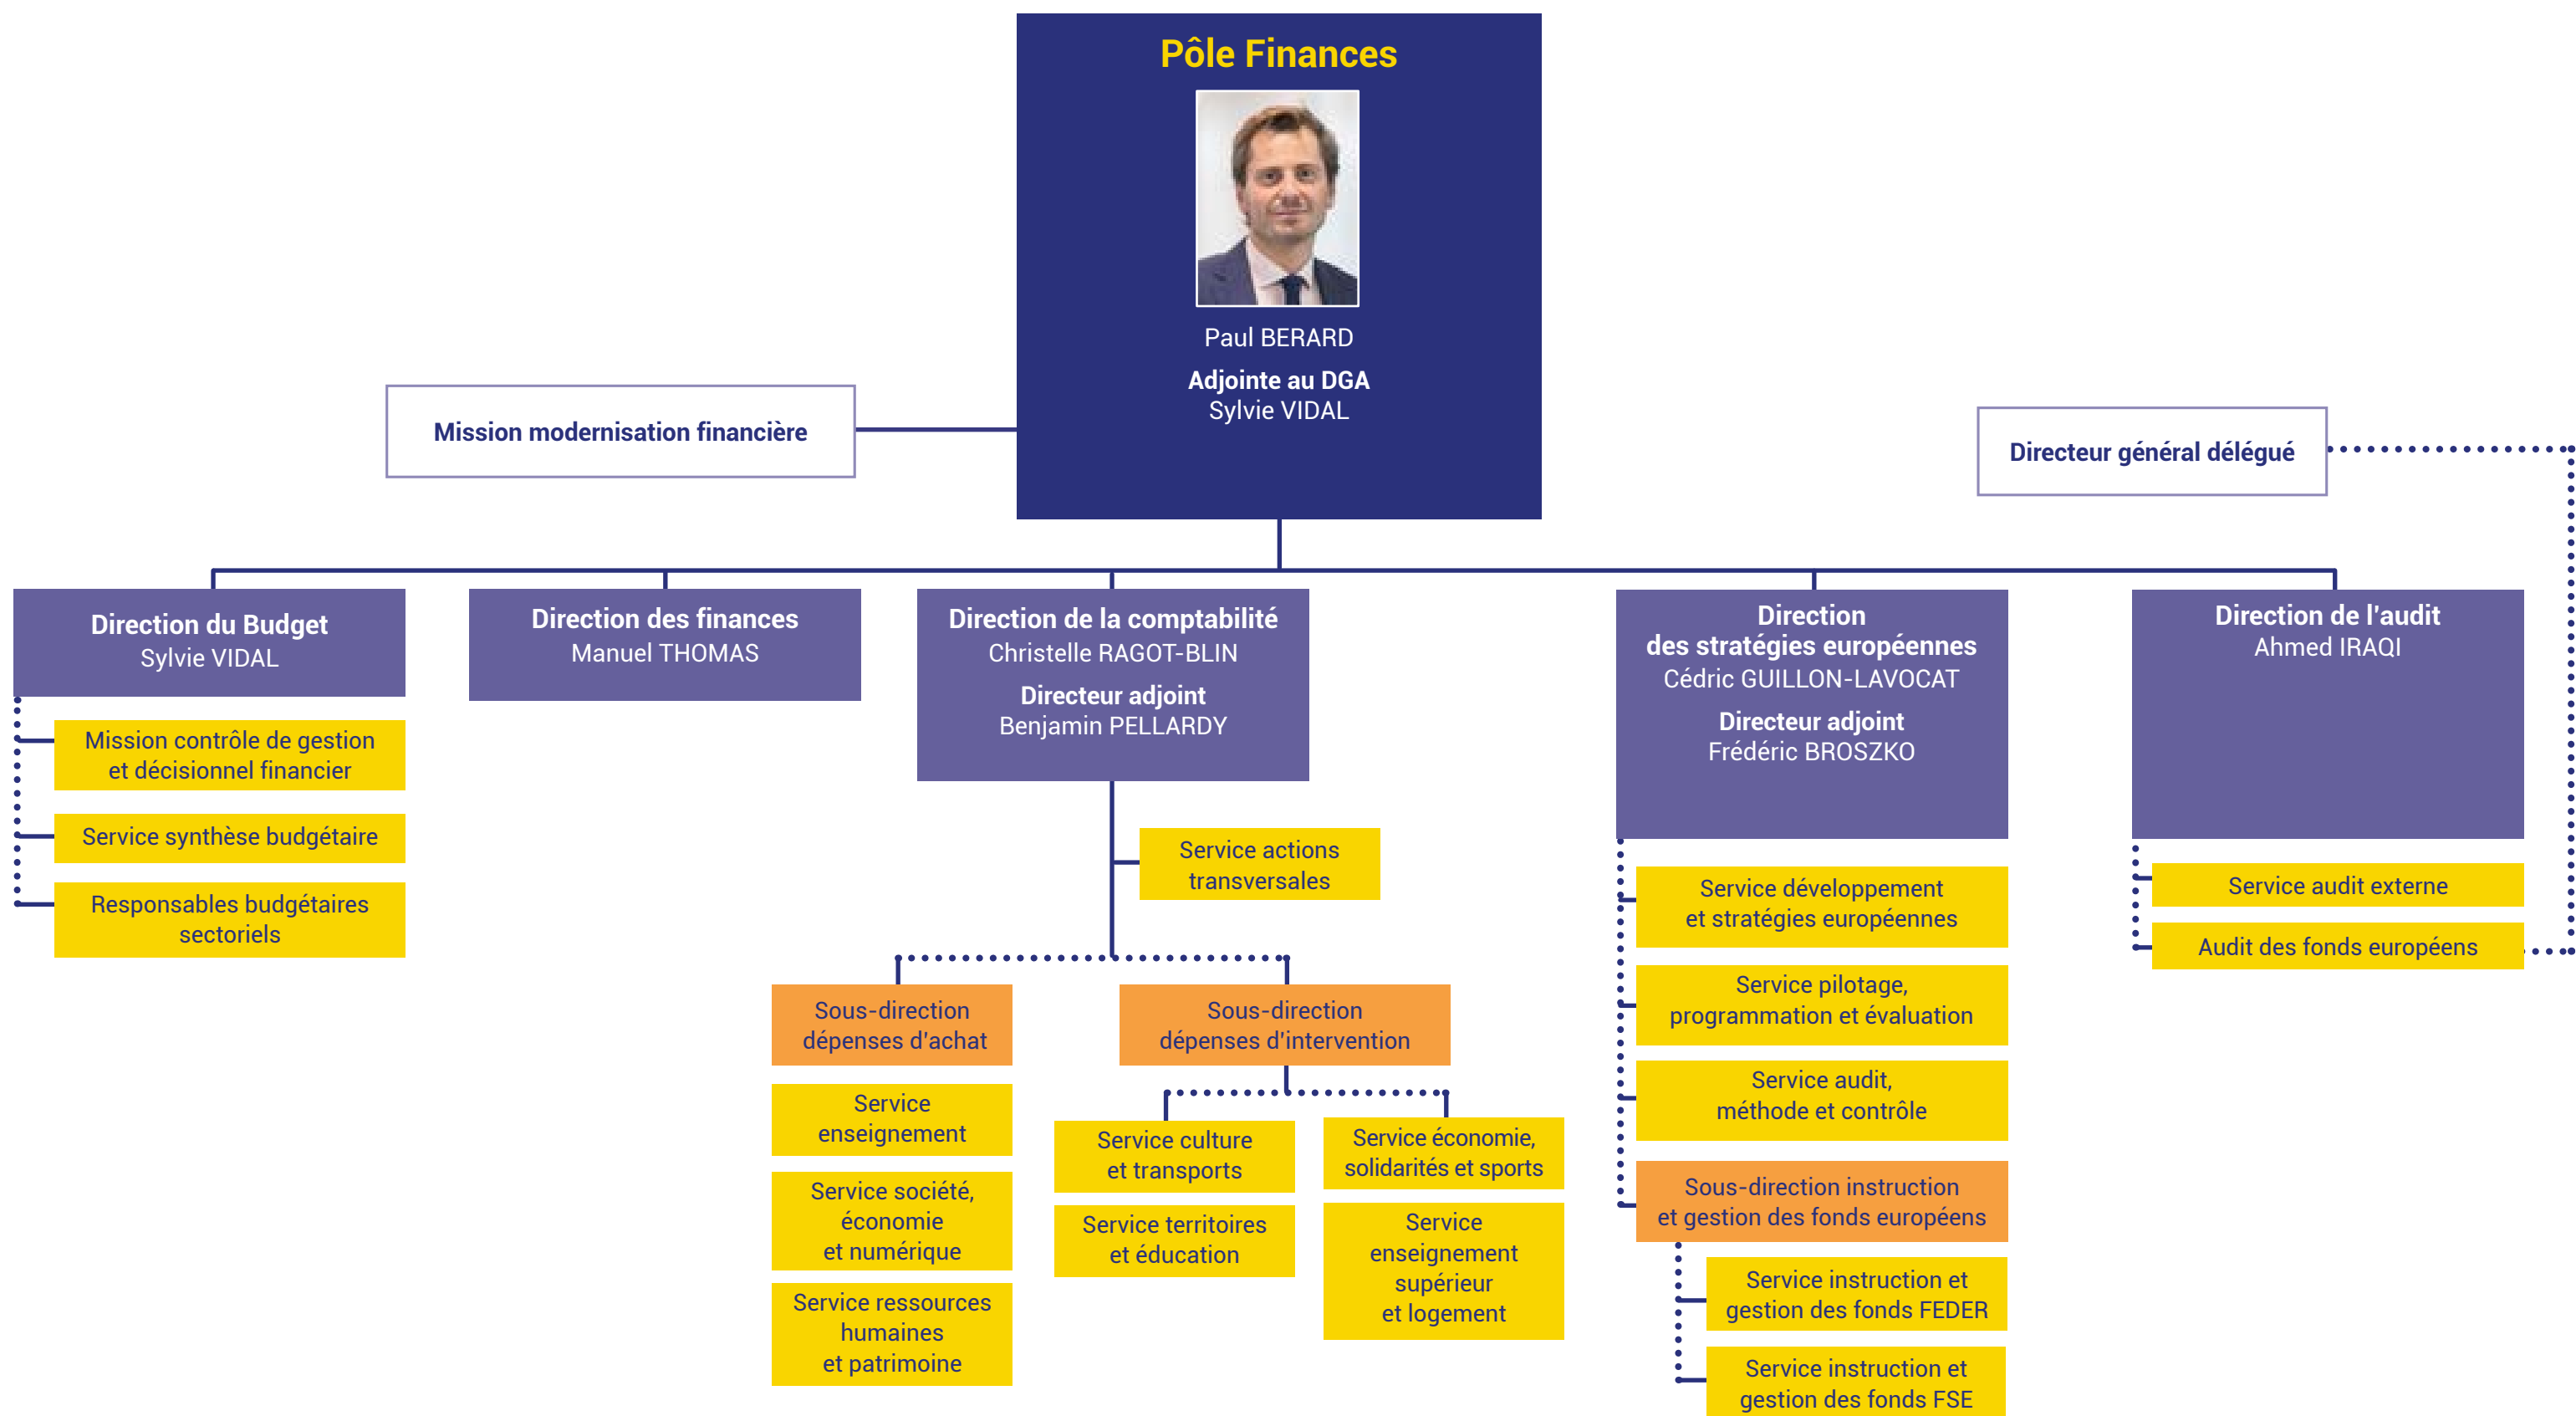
Pôle Finances

Paul BERARD

Adjointe au DGA
Sylvie VIDAL

Mission modernisation financière

Directeur général délégué

Direction du Budget
Sylvie VIDAL

Mission contrôle de gestion et décisionnel financier

Service synthèse budgétaire

Responsables budgétaires sectoriels

Direction des finances
Manuel THOMAS

Direction de la comptabilité
Christelle RAGOT-BLIN

Directeur adjoint
Benjamin PELLARDY

Service actions transversales

Sous-direction dépenses d'achat

Service enseignement

Service société, économie et numérique

Service ressources humaines et patrimoine

Sous-direction dépenses d'intervention

Service culture et transports

Service territoires et éducation

Service économie, solidarités et sports

Service enseignement supérieur et logement

Direction des stratégies européennes
Cédric GUILLON-LAVOCAT

Directeur adjoint
Frédéric BROSZKO

Service développement et stratégies européennes

Service pilotage, programmation et évaluation

Service audit, méthode et contrôle

Sous-direction instruction et gestion des fonds européens

Service instruction et gestion des fonds FEDER

Service instruction et gestion des fonds FSE

Direction de l'audit
Ahmed IRAQI

Service audit externe

Audit des fonds européens